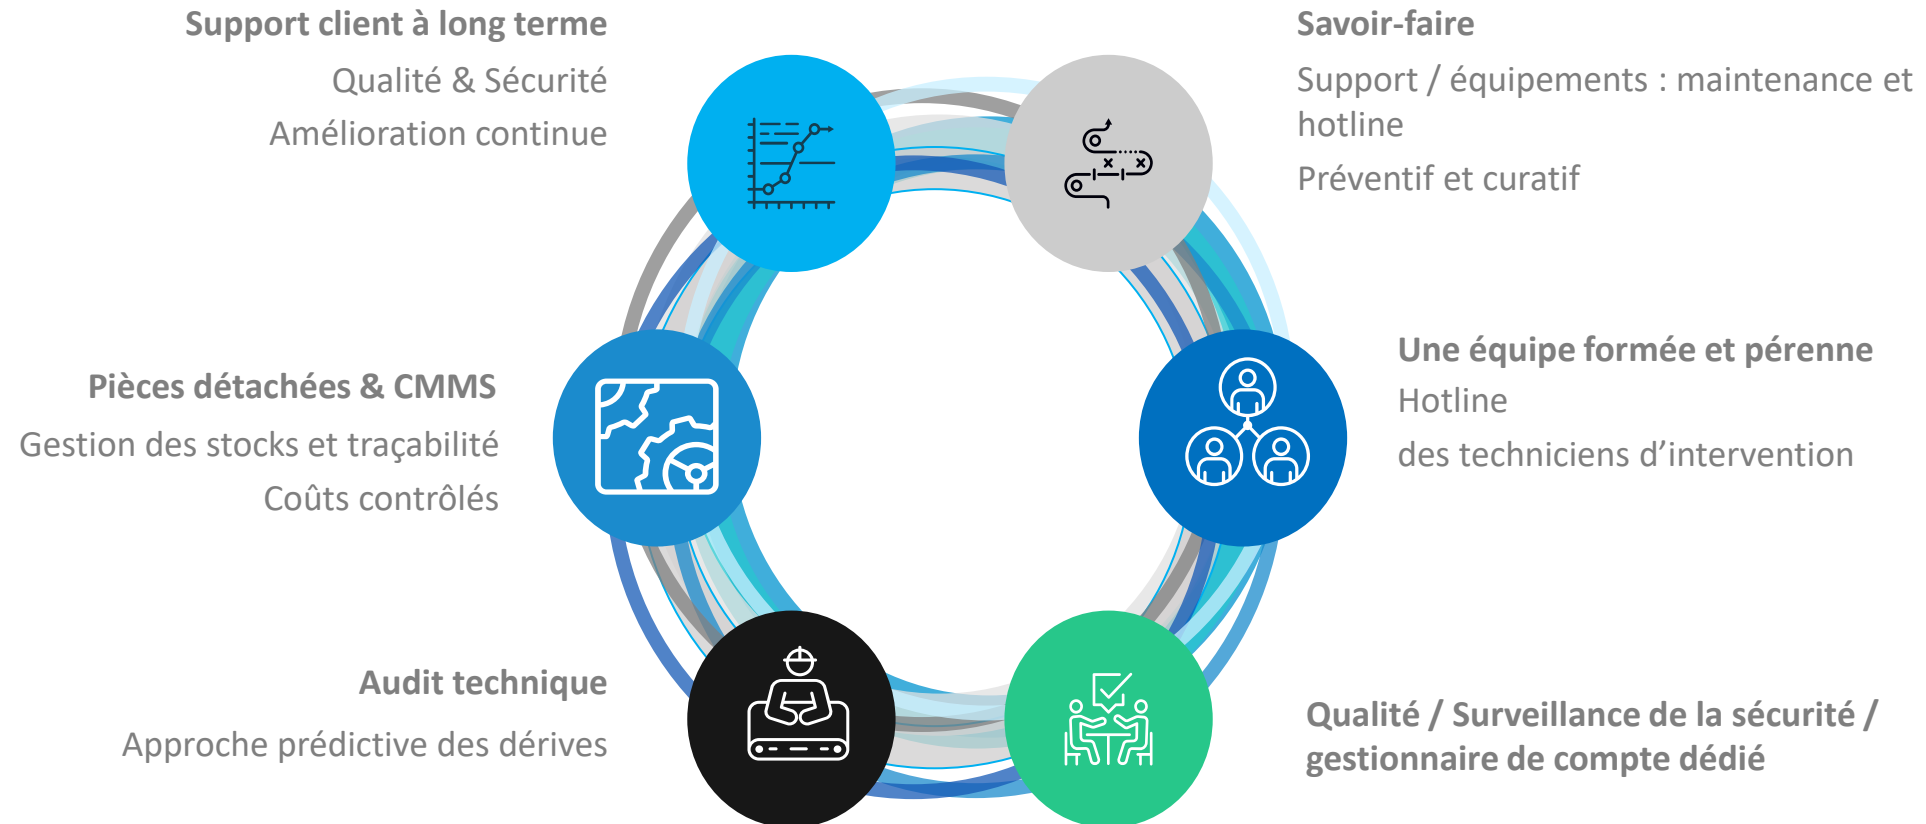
Support client à long terme

Qualité & Sécurité

Amélioration continue

Savoir-faire

Support / équipements : maintenance et hotline

Préventif et curatif

Pièces détachées & CMMS

Gestion des stocks et traçabilité

Coûts contrôlés

Une équipe formée et pérenne

Hotline

des techniciens d’intervention

Audit technique

Approche prédictive des dérives

Qualité / Surveillance de la sécurité / gestionnaire de compte dédié